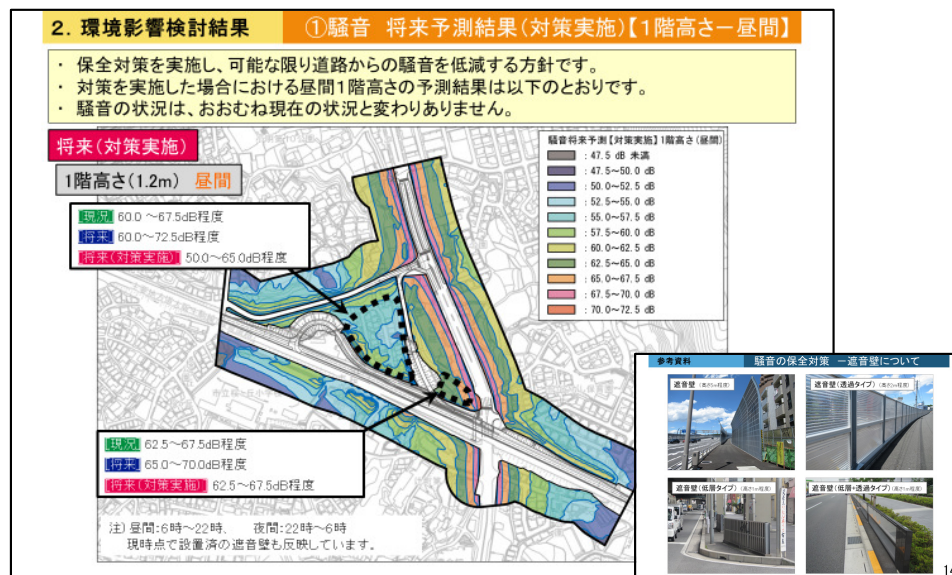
2．環境影響検討結果　①騒音　将来予測結果（対策実施）【1階高さ－昼間】

・ 保全対策を実施し、可能な限り道路からの騒音を低減する方針です。
・ 対策を実施した場合における昼間1階高さの予測結果は以下のとおりです。
・ 騒音の状況は、おおむね現在の状況と変わりありません。

将来（対策実施）

1階高さ（1.2m）昼間

現況 60.0～67.5dB程度
将来 60.0～72.5dB程度
将来（対策実施） 50.0～65.0dB程度

騒音将来予測【対策実施】1階高さ（昼間）
：47.5 dB 未満
：47.5～50.0 dB
：50.0～52.5 dB
：52.5～55.0 dB
：55.0～57.5 dB
：57.5～60.0 dB
：60.0～62.5 dB
：62.5～65.0 dB
：65.0～67.5 dB
：67.5～70.0 dB
：70.0～72.5 dB

現況 62.5～67.5dB程度
将来 65.0～70.0dB程度
将来（対策実施） 62.5～67.5dB程度

注）昼間：6時～22時、　夜間：22時～6時
現時点で設置済の遮音壁も反映しています。

参考資料　騒音の保全対策 －遮音壁について

遮音壁（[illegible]）
遮音壁（透過タイプ）（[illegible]）
遮音壁（低層タイプ）（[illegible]）
遮音壁（低層+透過タイプ）（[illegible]）

1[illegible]